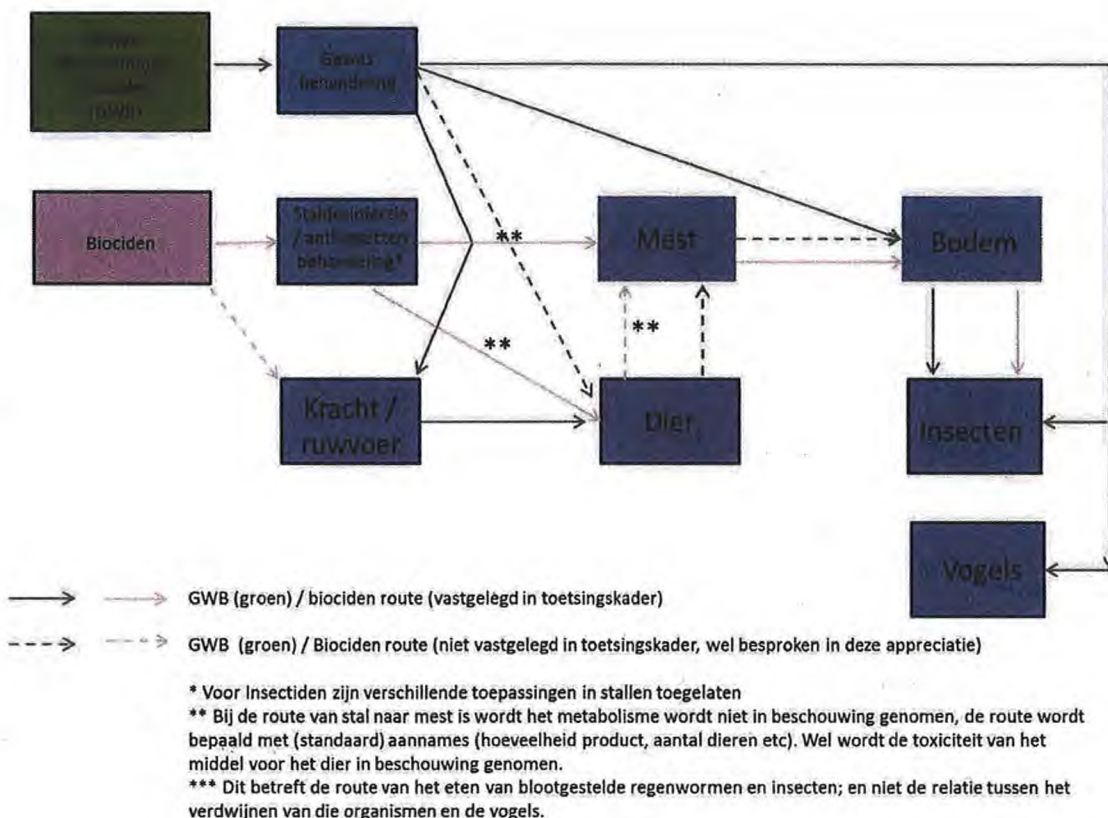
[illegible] (GWB)

Gewas behandeling

Biociden

Stallen(insecte / anti-motten behandeling)*

**

Mest

Bodem

**

**

Kracht / ruwvoer

Dier

Insecten

Vogels

GWB (groen) / biociden route (vastgelegd in toetsingskader)

GWB (groen) / Biociden route (niet vastgelegd in toetsingskader, wel besproken in deze appreciatie)

* Voor Insectiden zijn verschillende toepassingen in stallen toegelaten
** Bij de route van stal naar mest is wordt het metabolisme wordt niet in beschouwing genomen, de route wordt bepaald met (standaard) aannames (hoeveelheid product, aantal dieren etc). Wel wordt de toxiciteit van het middel voor het dier in beschouwing genomen.
*** Dit betreft de route van het eten van blootgestelde regenwormen en insecten; en niet de relatie tussen het verdwijnen van die organismen en de vogels.